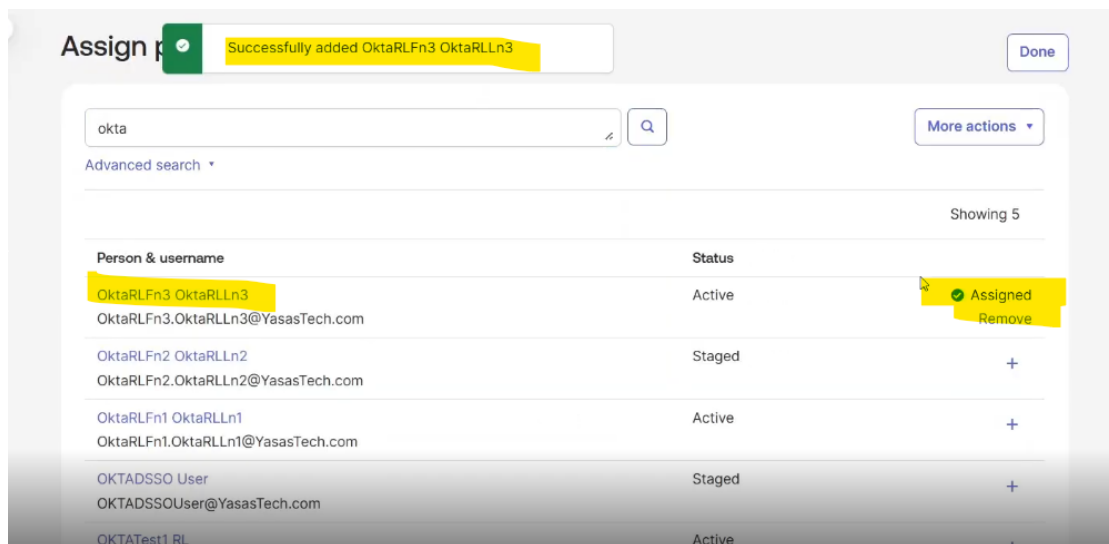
Assign p

Successfully added OktaRLFn3 OktaRLLn3

Done

okta

More actions ▾

Advanced search ▾

Showing 5

| Person & username | Status | |
|---|---|---|
| OktaRLFn3 OktaRLLn3 OktaRLFn3.OktaRLLn3@YasasTech.com | Active | Assigned Remove |
| OktaRLFn2 OktaRLLn2 OktaRLFn2.OktaRLLn2@YasasTech.com | Staged | + |
| OktaRLFn1 OktaRLLn1 OktaRLFn1.OktaRLLn1@YasasTech.com | Active | + |
| OKTADSSO User OKTADSSOUser@YasasTech.com | Staged | + |
| OKTATest1 RL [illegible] | Active | |